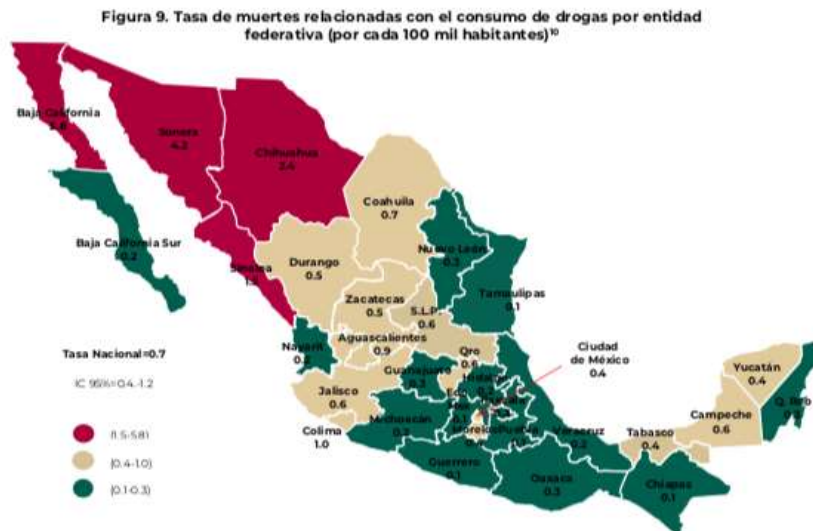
Figura 9. Tasa de muertes relacionadas con el consumo de drogas por entidad federativa (por cada 100 mil habitantes)$^{10}$

Baja California
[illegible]

Sonora
4.2

Chihuahua
3.4

Coahuila
0.7

Baja California Sur
0.2

Nuevo León
0.3

Durango
0.5

Sinaloa
1.5

Tamaulipas
0.1

Zacatecas
0.5

S.L.P.
0.6

Nayarit
0.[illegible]

Aguascalientes
0.9

Tasa Nacional=0.7

IC 95%=0.4-1.2

Qro
0.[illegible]

Ciudad de México
0.4

Guanajuato
0.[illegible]

Hidalgo
0.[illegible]

Yucatán
0.4

Jalisco
0.6

Edo
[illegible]

Tlaxcala

Campeche
0.6

Q. Roo
0.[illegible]

Michoacán
0.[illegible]

Morelos

Puebla
0.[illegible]

Veracruz
0.2

Tabasco
0.4

Colima
1.0

(1.5-5.8)

(0.4-1.0)

(0.1-0.3)

Guerrero
0.1

Oaxaca
0.3

Chiapas
0.1